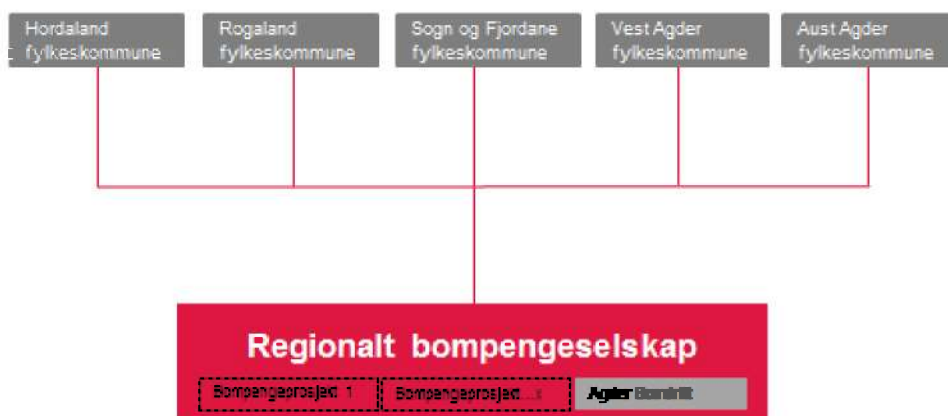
Hordaland fylkeskommune

Rogaland fylkeskommune

Sogn og Fjordane fylkeskommune

Vest Agder fylkeskommune

Aust Agder fylkeskommune

Regionalt bompengeselskap

Bompengeprosjekt 1

Bompengeprosjekt ...x

Agder Bomdrift